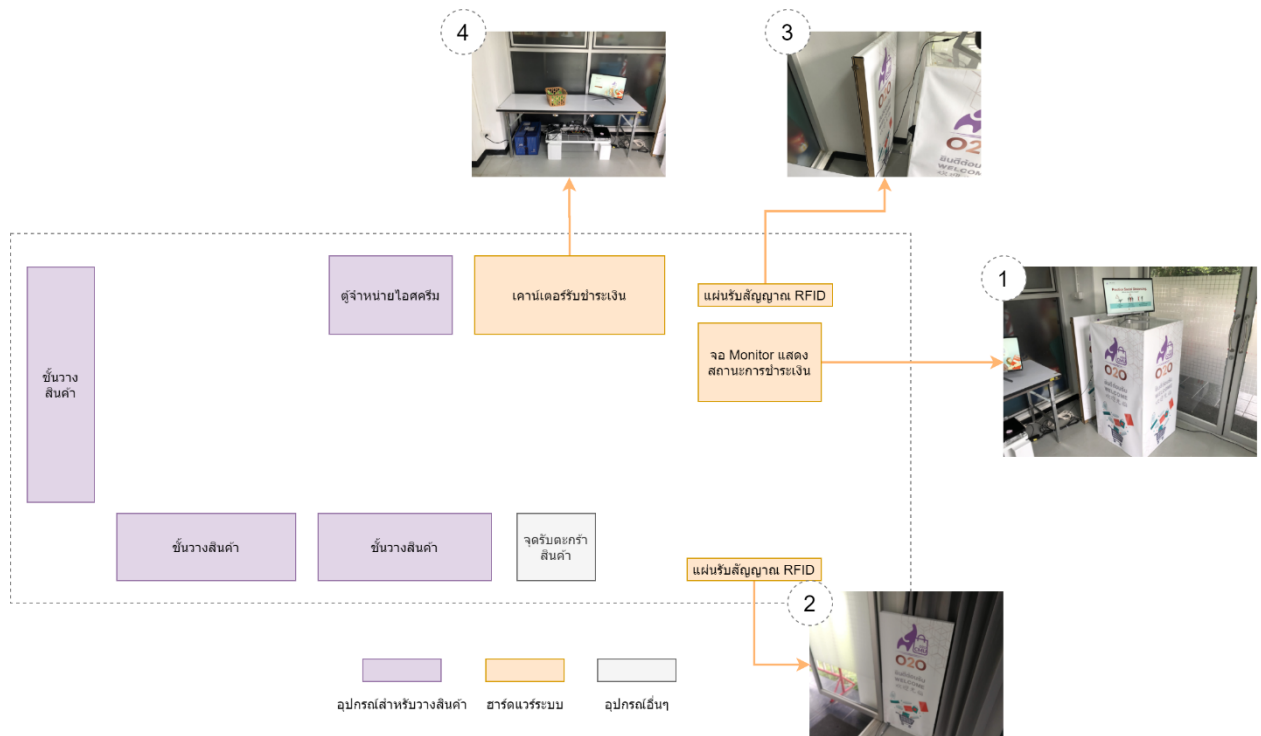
4

3

ตู้จำหน่ายไอศครีม

เคาน์เตอร์รับชำระเงิน

แผ่นรับสัญญาณ RFID

1

ชั้นวาง สินค้า

จอ Monitor แสดง สถานะการชำระเงิน

O2O

ชั้นวางสินค้า

ชั้นวางสินค้า

จุดรับตะกร้า สินค้า

แผ่นรับสัญญาณ RFID

2

O2O

อุปกรณ์สำหรับวางสินค้า

ฮาร์ดแวร์ระบบ

อุปกรณ์อื่นๆ